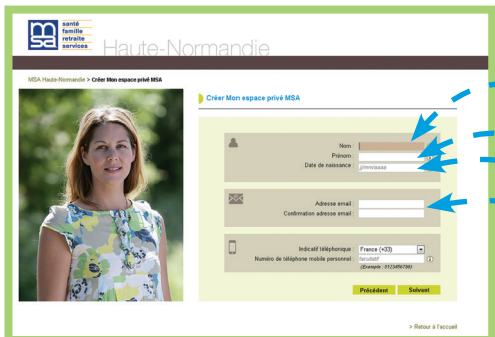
msa santé famille retraite services Haute-Normandie

MSA Haute-Normandie > Créer Mon espace privé MSA

Créer Mon espace privé MSA

Nom :
Prénom :
Date de naissance : jj/mm/aaaa

Adresse email :
Confirmation adresse email :

Indicatif téléphonique : France (+33)
Numéro de téléphone mobile personnel : facultatif
(Exemple : 0123456789)

Précédent Suivant

> Retour à l'accueil